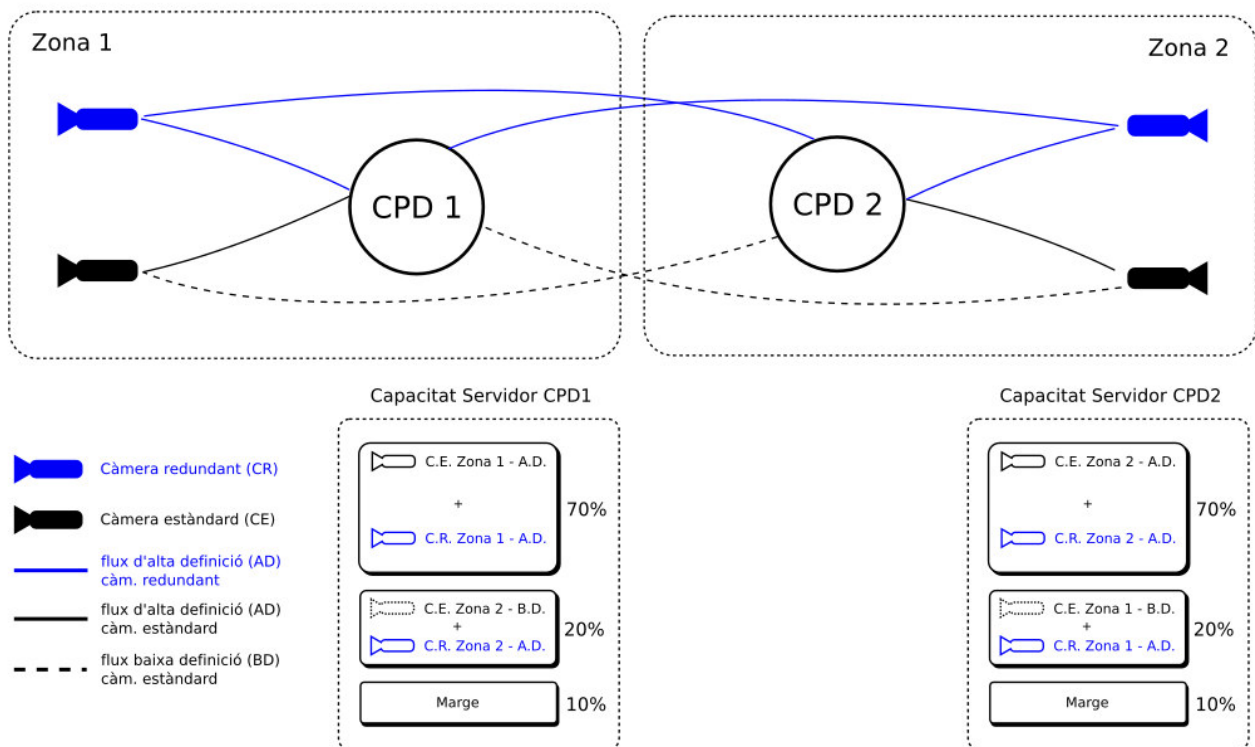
Zona 1

Zona 2

CPD 1

CPD 2

Capacitat Servidor CPD1

C.E. Zona 1 - A.D.
+
C.R. Zona 1 - A.D.
70%

C.E. Zona 2 - B.D.
+
C.R. Zona 2 - A.D.
20%

Marge
10%

Capacitat Servidor CPD2

C.E. Zona 2 - A.D.
+
C.R. Zona 2 - A.D.
70%

C.E. Zona 1 - B.D.
+
C.R. Zona 1 - A.D.
20%

Marge
10%

Càmera redundant (CR)

Càmera estàndard (CE)

flux d'alta definició (AD) càm. redundant

flux d'alta definició (AD) càm. estàndard

flux baixa definició (BD) càm. estàndard